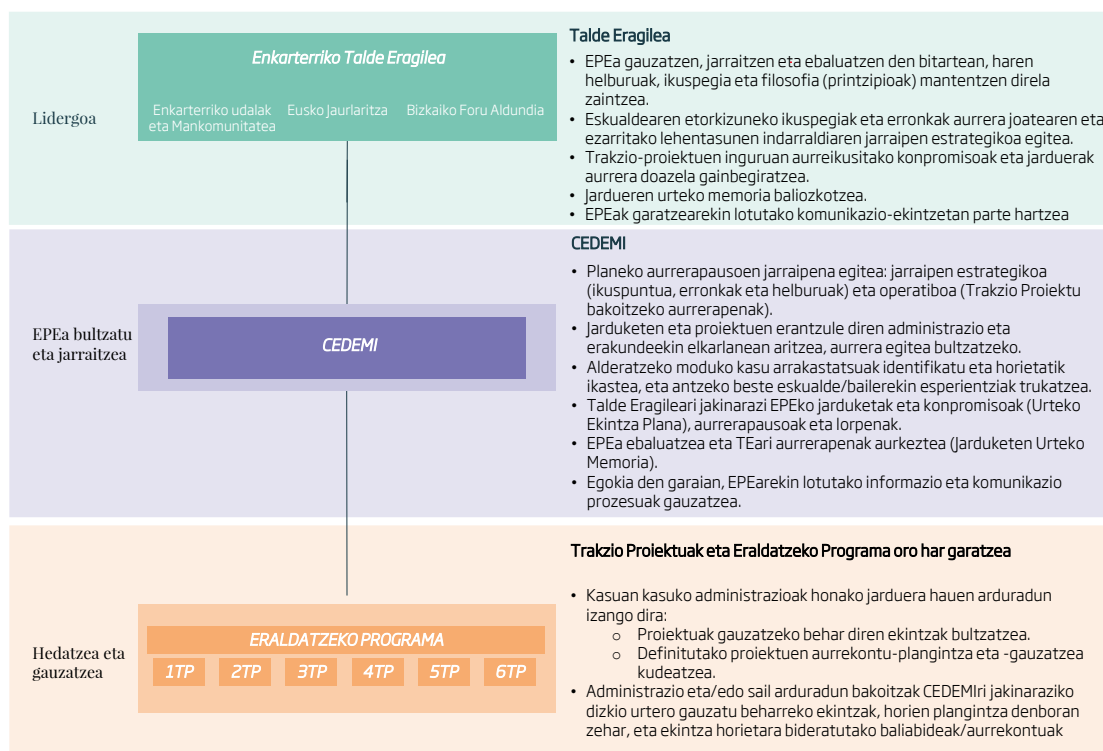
Lidergoa

Enkarterriko Talde Eragilea

Enkarterriko udalak eta Mankomunitatea

Eusko Jaurlaritza

Bizkaiko Foru Aldundia

Talde Eragilea

- EPEa gauzatzen, jarraitzen eta ebaluatzen den bitartean, haren helburuak, ikuspegia eta filosofia (printzipioak) mantentzen direla zaintzea.
- Eskualdearen etorkizuneko ikuspegiak eta erronkak aurrera joatearen eta ezarritako lehentasunen indarraldiaren jarraipen estrategikoa egitea.
- Trakzio-proiektuen inguruan aurreikusitako konpromisoak eta jarduerak aurrera doazela gainbegiratzea.
- Jardueren urteko memoria baliozkotzea.
- EPEak garatzearekin lotutako komunikazio-ekintzetan parte hartzea

EPEa bultzatu eta jarraitzea

CEDEMI

CEDEMI

- Planeko aurrerapausoen jarraipena egitea: jarraipen estrategikoa (ikuspuntua, erronkak eta helburuak) eta operatiboa (Trakzio Proiektu bakoitzeko aurrerapenak).
- Jarduketen eta proiektuen erantzule diren administrazio eta erakundeekin elkarlanean aritzea, aurrera egitea bultzatzeko.
- Alderatzeko moduko kasu arrakastatsuak identifikatu eta horietatik ikastea, eta antzeko beste eskualde/bailerekin esperientziak trukatzea.
- Talde Eragileari jakinarazi EPEko jarduketak eta konpromisoak (Urteko Ekintza Plana), aurrerapausoak eta lorpenak.
- EPEa ebaluatzea eta TEari aurrerapenak aurkeztea (Jarduketen Urteko Memoria).
- Egokia den garaian, EPEarekin lotutako informazio eta komunikazio prozesuak gauzatzea.

Hedatzea eta gauzatzea

ERALDATZEKO PROGRAMA

1TP 2TP 3TP 4TP 5TP 6TP

Trakzio Proiektuak eta Eraldatzeko Programa oro har garatzea

- Kasuan kasuko administrazioak honako jarduera hauen arduradun izango dira:
 o Proiektuak gauzatzeko behar diren ekintzak bultzatzea.
 o Definitutako proiektuen aurrekontu-plangintza eta -gauzatzea kudeatzea.
- Administrazio eta/edo sail arduradun bakoitzak CEDEMIri jakinaraziko dizkio urtero gauzatu beharreko ekintzak, horien plangintza denboran zehar, eta ekintza horietara bideratutako baliabideak/aurrekontuak